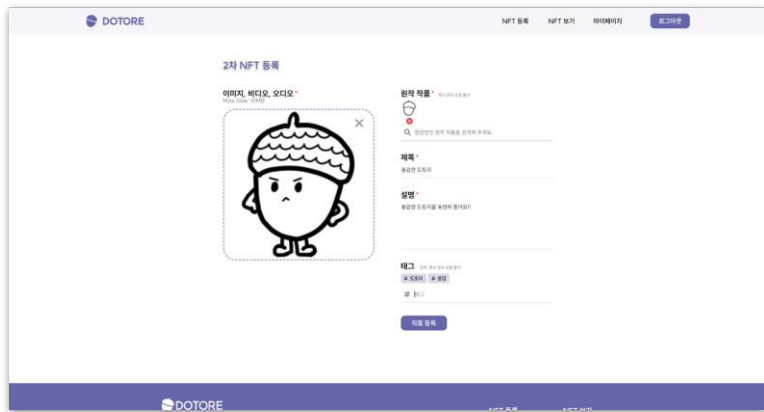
DOTORE

NFT 등록 NFT 보기 마이페이지 로그아웃

2차 NFT 등록

이미지, 비디오, 오디오 *
Max Size: 10MB

×

원작 작품 * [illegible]

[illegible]

제목 *
용감한 도토리

설명 *
용감한 도토리를 표현해 봤어요!!

태그 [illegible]
# 도토리 # 용감

# 태그

작품 등록

DOTORE

NFT 등록 NFT 보기